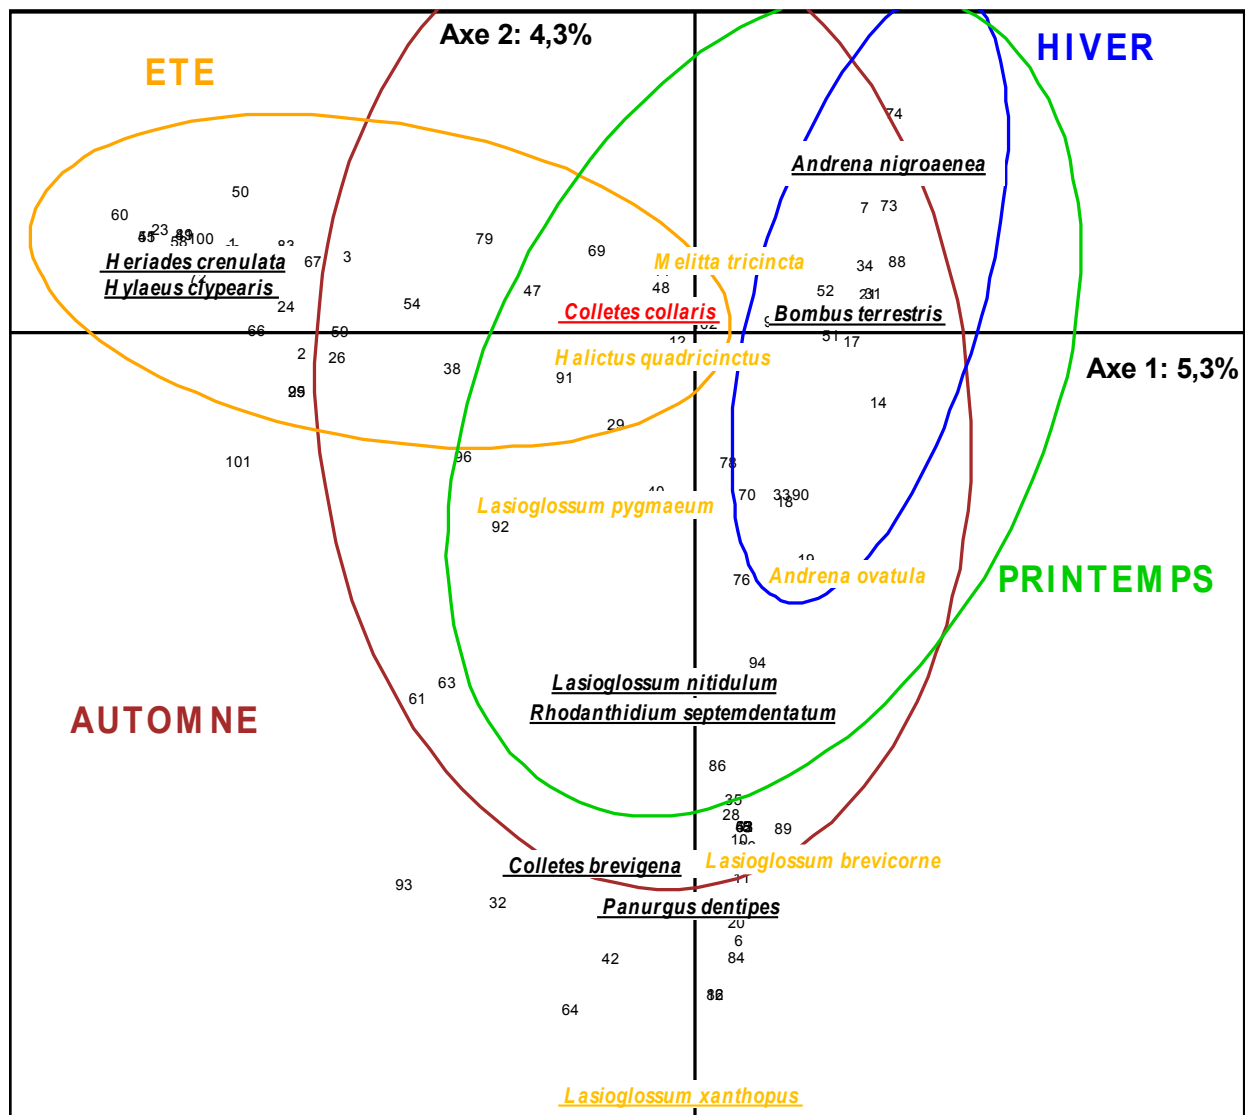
Axe 2: 4,3%

ETE

HIVER

74

Andrena nigroaenea

50

60

23

65

58

100

83

67

3

79

69

7

73

Heriades crenulata

Hylaeus clypearis

Melitta tricincta

34

88

24

54

47

48

52

21

31

Colletes collaris

Bombus terrestris

66

59

51

17

2

26

Halictus quadricinctus

38

91

Axe 1: 5,3%

25

14

29

101

96

78

Lasioglossum pygmaeum

70

33

90

18

92

19

Andrena ovatula

76

PRINTEMPS

94

AUTOMNE

63

61

Lasioglossum nitidulum

Rhodanthidium septemdentatum

86

35

28

89

Colletes brevigena

Lasioglossum brevicorne

93

32

Panurgus dentipes

20

6

42

84

64

Lasioglossum xanthopus